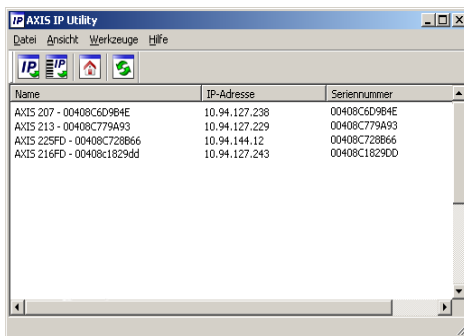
IP AXIS IP Utility

Datei Ansicht Werkzeuge Hilfe

| Name | IP-Adresse | Seriennummer |
|---|---|---|
| AXIS 207 - 00408C6D9B4E | 10.94.127.238 | 00408C6D9B4E |
| AXIS 213 - 00408C779A93 | 10.94.127.229 | 00408C779A93 |
| AXIS 225FD - 00408C728B66 | 10.94.144.12 | 00408C728B66 |
| AXIS 216FD - 00408c1829dd | 10.94.127.243 | 00408C1829DD |